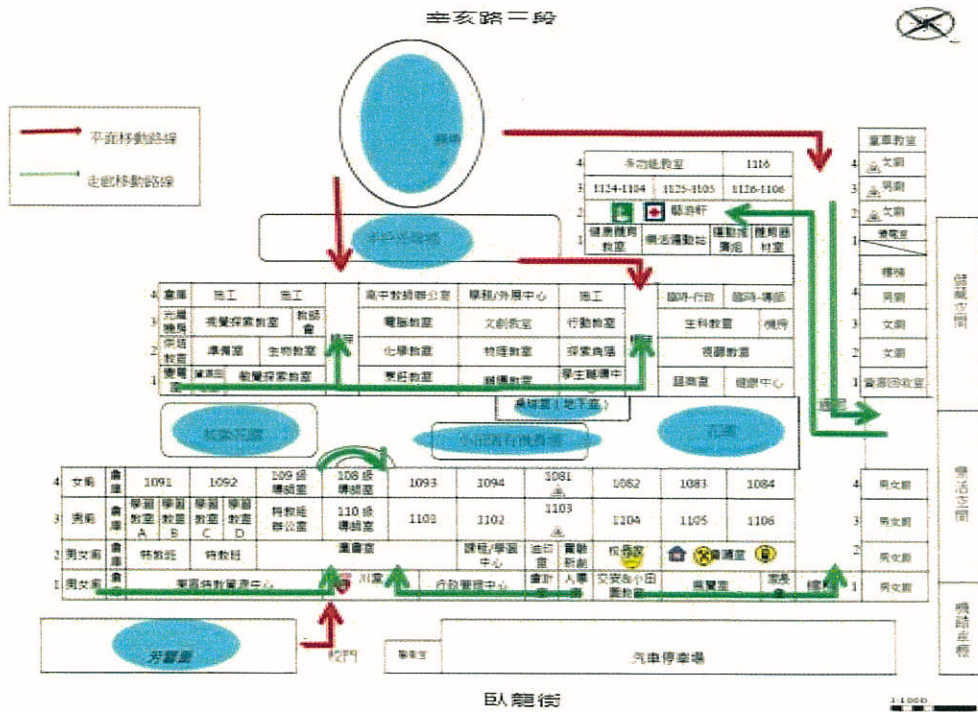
辛亥路二段

平面移動路線
走動移動路線

操場

多功能教室 | 1116
1124-1104 | 1125-1105 | 1126-1106
醫務軒
健康體育教室 | 樂活運動站 | 運動用品室 | 體育器材室

童軍教室
男廁
男廁
女廁
樓梯
男廁
文廁
文廁
音樂A教室

倉庫 | 施工 | 施工 | 高中教師辦公室 | 學務/外展中心 | 施工 | 臨時-行政 | 臨時-導師
元氣機房 | 視覺探索教室 | 教師會 | 電腦教室 | 文創教室 | 行動教室 | 生科教室 | 機房
宗教教室 | 準備室 | 生物教室 | 化學教室 | 物理教室 | 探索角落 | 視聽教室
樓梯 | 資源室 | 視覺探索教室 | 美術教室 | 國樂室 | 學生輔導中心 | 諮商室 | 健康中心

桌球室（地下室）

校園花園
花園

文廁 | 倉庫 | 1091 | 1092 | 109級導師室 | 108級導師室 | 1093 | 1094 | 1081 | 1082 | 1083 | 1084
男廁 | 倉庫 | 學習教室A | 學習教室B | 學習教室C | 學習教室D | 特教組辦公室 | 110級導師室 | 1101 | 1102 | 1103 | 1104 | 1105 | 1106
男女廁 | 倉庫 | 特教班 | 特教班 | 圖書館 | 課程/學習中心 | 油印室 | 會計室 | 人事室 | 校長室 | 會議室
男女廁 | 倉庫 | 東園特教資源中心 | 川堂 | 行政管理中心 | 會計室 | 人事室 | 交安&小田園教室 | 展覽室 | 家長會 | 樓梯

男女廁
男文廁
男女廁
男文廁

儲藏空間
學活空間
機車停車棚

芳草園
校門
警衛室
汽車停車場

臥龍街